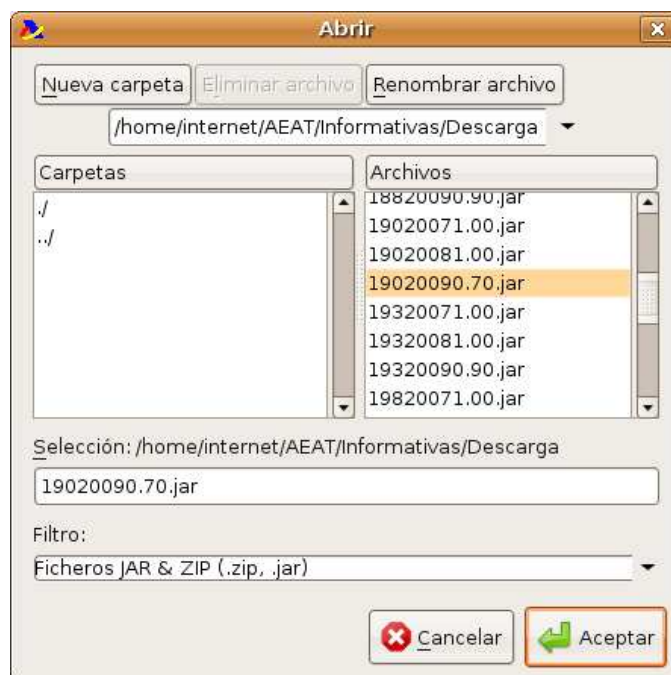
Abrir

Nueva carpeta | Eliminar archivo | Renombrar archivo

/home/internet/AEAT/Informativas/Descarga

Carpetas
./
../

Archivos
18820090.90.jar
19020071.00.jar
19020081.00.jar
19020090.70.jar
19320071.00.jar
19320081.00.jar
19320090.90.jar
19820071.00.jar

Selección: /home/internet/AEAT/Informativas/Descarga

19020090.70.jar

Filtro:

Ficheros JAR & ZIP (.zip, .jar)

Cancelar | Aceptar